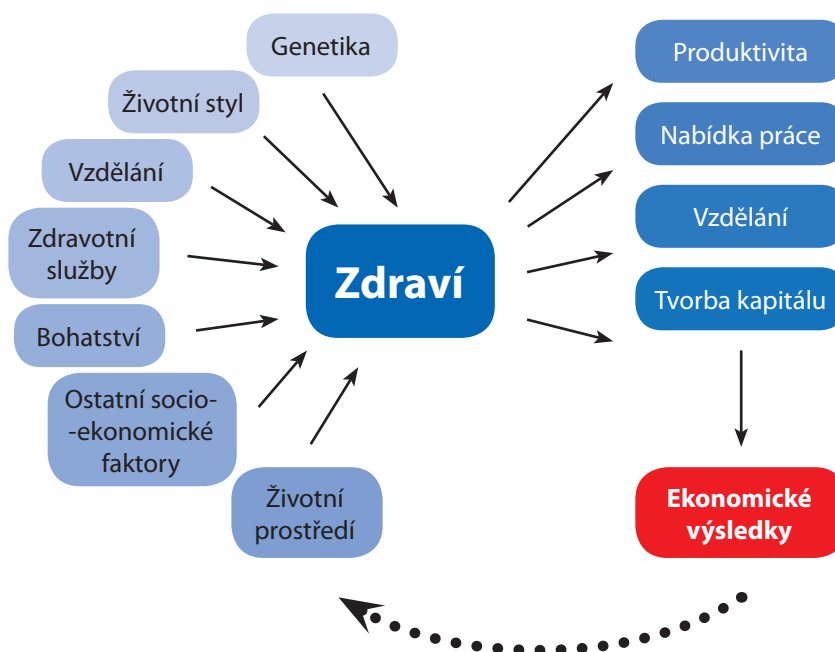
Genetika

Životní styl

Vzdělání

Zdravotní služby

Bohatství

Ostatní socio--ekonomické faktory

Životní prostředí

Zdraví

Produktivita

Nabídka práce

Vzdělání

Tvorba kapitálu

Ekonomické výsledky